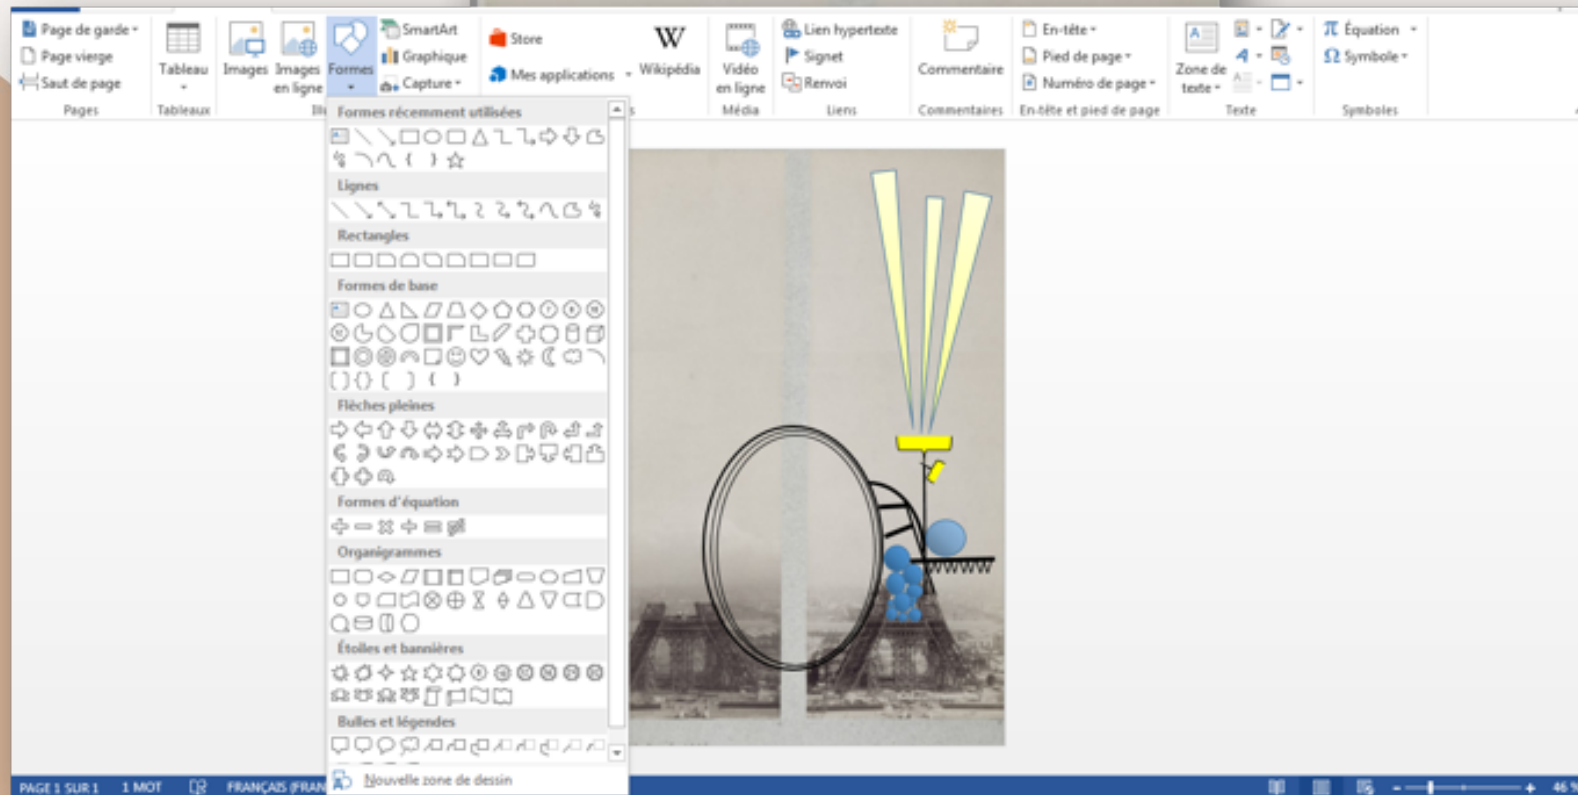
Page de garde
Page vierge
Saut de page
Pages
Tableau
Tableaux
Images
Images en ligne
Formes
SmartArt
Graphique
Capture
Store
Mes applications
Wikipédia
Vidéo en ligne
Média
Lien hypertexte
Signet
Renvoi
Liens
Commentaire
Commentaires
En-tête
Pied de page
Numéro de page
En-tête et pied de page
Zone de texte
Texte
Équation
Symbole
Symboles

Formes récemment utilisées
Lignes
Rectangles
Formes de base
Flèches pleines
Formes d'équation
Organigrammes
Étoiles et bannières
Bulles et légendes
Nouvelle zone de dessin

PAGE 1 SUR 1
1 MOT
FRANÇAIS (FRAN
46 %